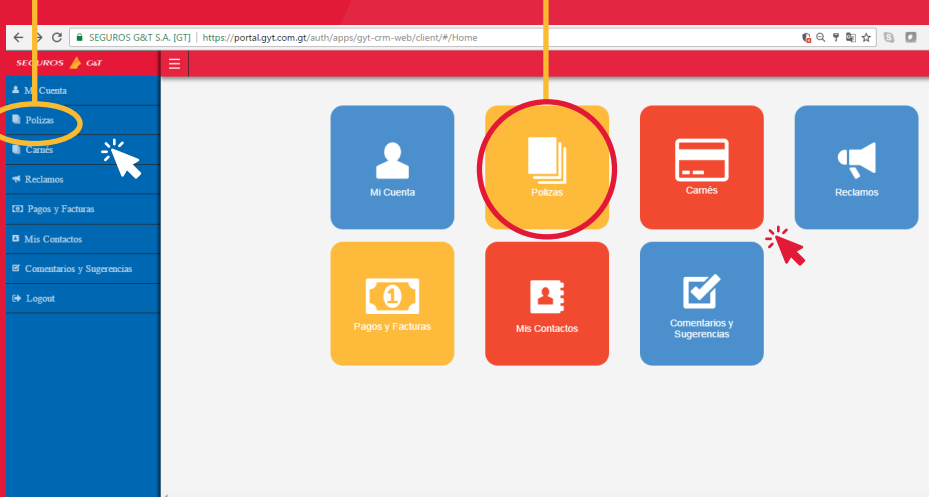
SEGUROS G&T S.A. [GT] | https://portal.gyt.com.gt/auth/apps/gyt-crm-web/client/#/Home

SEGUROS G&T

Mi Cuenta
Polizas
Carnés
Reclamos
Pagos y Facturas
Mis Contactos
Comentarios y Sugerencias
Logout

Mi Cuenta
Polizas
Carnés
Reclamos
Pagos y Facturas
Mis Contactos
Comentarios y Sugerencias